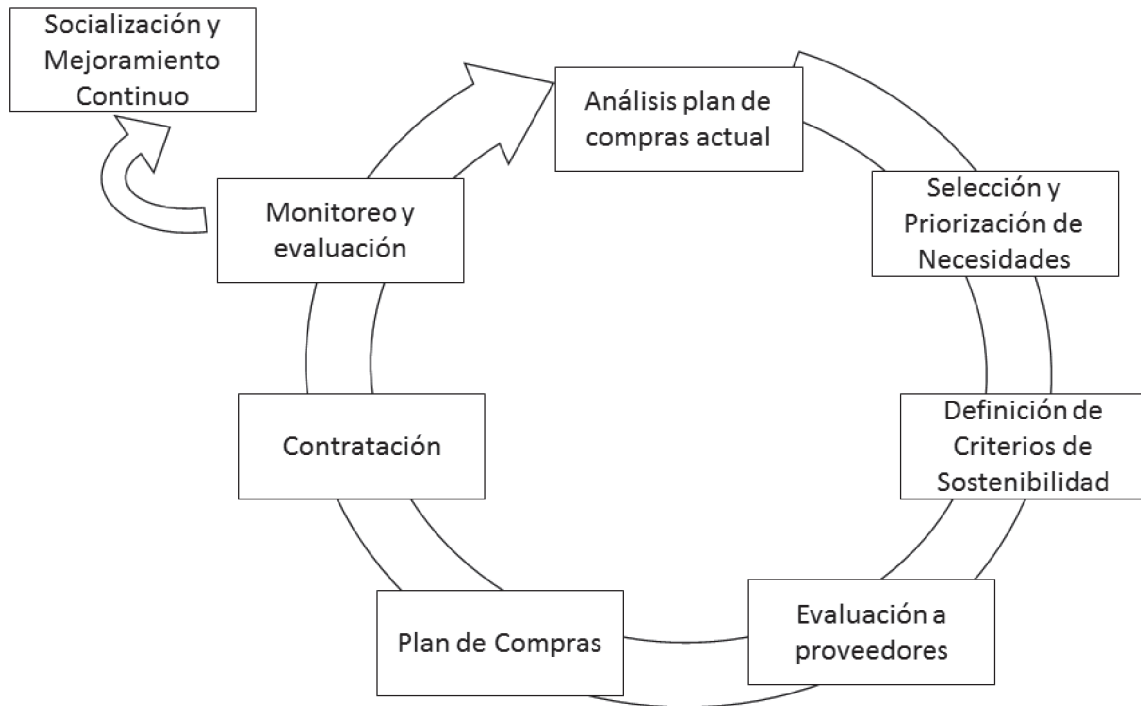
Socialización y Mejoramiento Continuo

Análisis plan de compras actual

Selección y Priorización de Necesidades

Definición de Criterios de Sostenibilidad

Evaluación a proveedores

Plan de Compras

Contratación

Monitoreo y evaluación